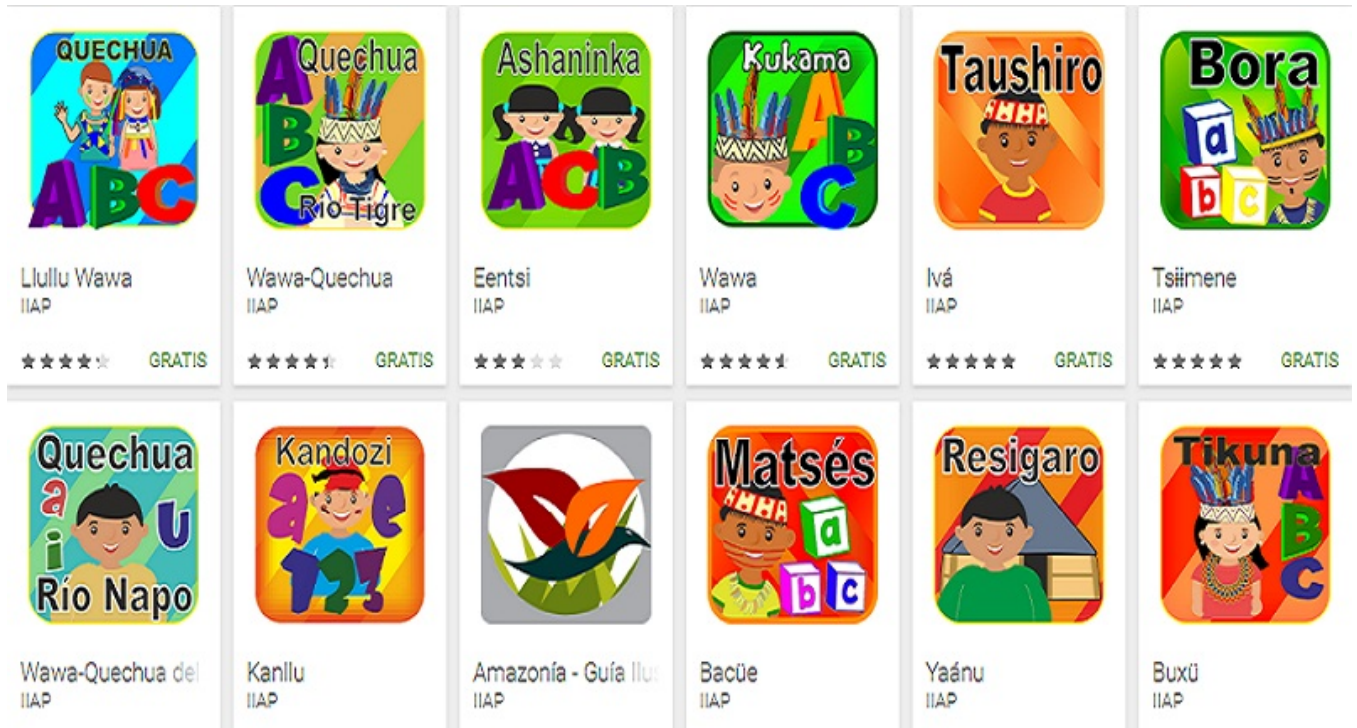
QUECHUA
ABC
Llullu Wawa
IIAP
GRATIS

Quechua
ABC
Río Tigre
Wawa-Quechua
IIAP
GRATIS

Ashaninka
ACB
Eentsi
IIAP
GRATIS

Kukama
ABC
Wawa
IIAP
GRATIS

Taushiro
Ivá
IIAP
GRATIS

Bora
abc
Tsiimene
IIAP
GRATIS

Quechua
a i u
Río Napo
Wawa-Quechua del
IIAP

Kandozi
a e
123
Kanllu
IIAP

Amazonía - Guía Ilus
IIAP

Matsés
abc
Bacüe
IIAP

Resigaro
Yaánu
IIAP

Tikuna
ABC
Buxü
IIAP